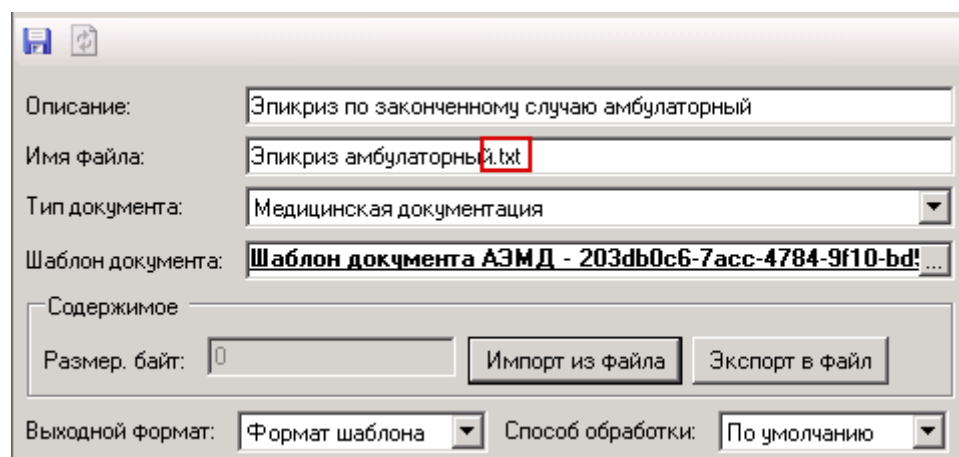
Описание: Эпикриз по законченному случаю амбулаторный

Имя файла: Эпикриз амбулаторный.txt

Тип документа: Медицинская документация

Шаблон документа: Шаблон документа АЭМД - 203db0c6-7acc-4784-9f10-bd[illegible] ...

Содержимое

Размер. байт: 0

Импорт из файла

Экспорт в файл

Выходной формат: Формат шаблона

Способ обработки: По умолчанию